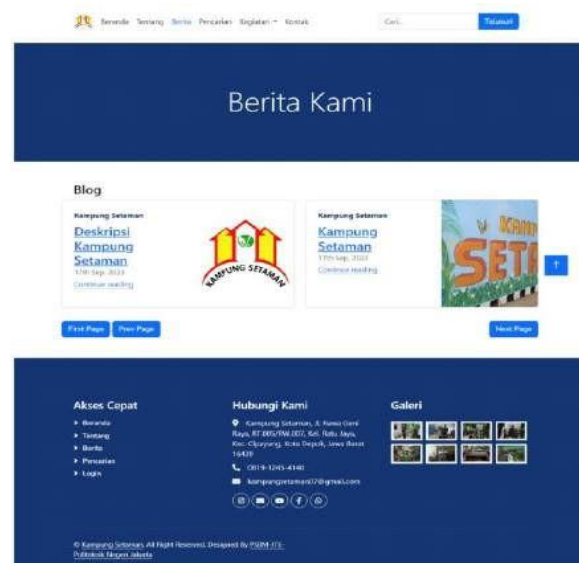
Beranda Tentang Berita Pencarian Kegiatan Kontak

Cari... Telusuri

Berita Kami

Blog

Kampung Setaman

Deskripsi Kampung Setaman

17th Sep, 2023

Continue reading

KAMPUNG SETAMAN

Kampung Setaman

Kampung Setaman

17th Sep, 2023

Continue reading

SETA

First Page Prev Page

Next Page

Akses Cepat

Beranda

Tentang

Berita

Pencarian

Login

Hubungi Kami

Kampung Setaman, Jl. Rawa Geni Raya, RT 005/RW 007, Kel. Ratu Jaya, Kec. Cipayung, Kota Depok, Jawa Barat 16439

0819-1245-4140

kampungsetaman07@gmail.com

Galeri

© Kampung Setaman, All Right Reserved. Designed By PSDM-ITE-Politeknik Negeri Jakarta